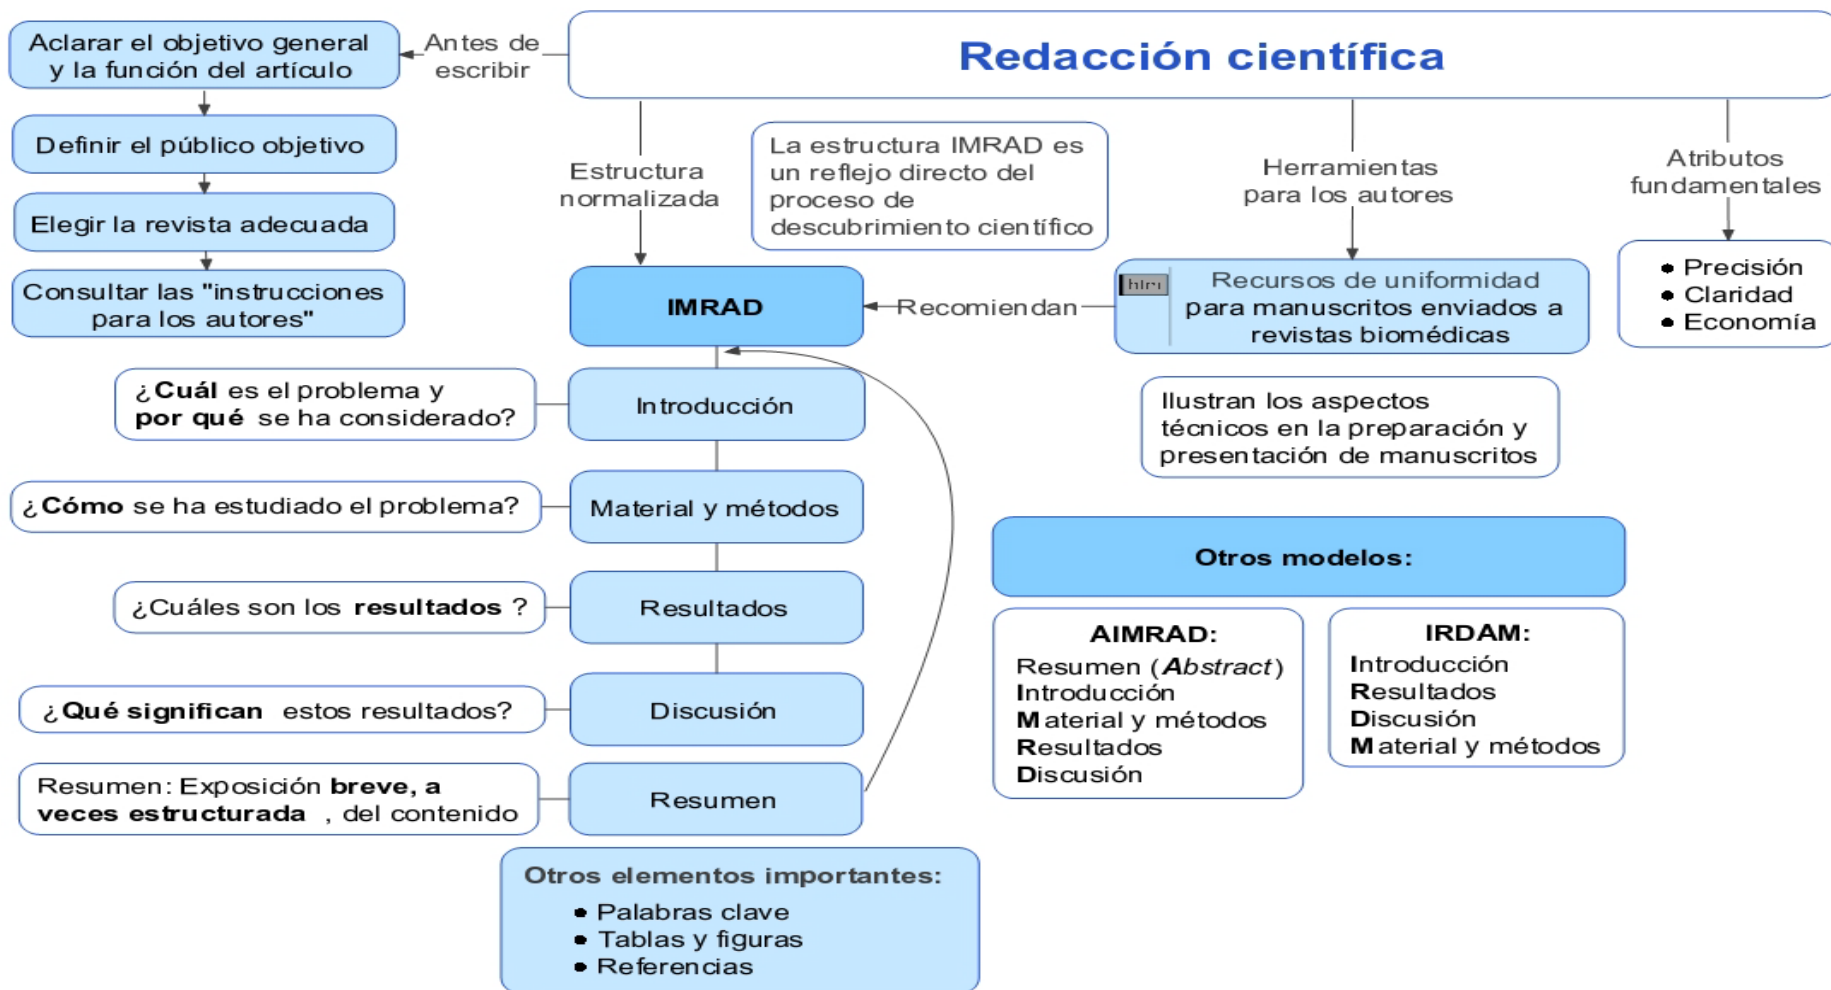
Redacción científica

Antes de escribir

Aclarar el objetivo general y la función del artículo

Definir el público objetivo

Elegir la revista adecuada

Consultar las "instrucciones para los autores"

Estructura normalizada

La estructura IMRAD es un reflejo directo del proceso de descubrimiento científico

Herramientas para los autores

Atributos fundamentales

• Precisión
• Claridad
• Economía

IMRAD

Recomiendan

html

Recursos de uniformidad para manuscritos enviados a revistas biomédicas

Ilustran los aspectos técnicos en la preparación y presentación de manuscritos

¿**Cuál** es el problema y **por qué** se ha considerado?

Introducción

¿**Cómo** se ha estudiado el problema?

Material y métodos

¿Cuáles son los **resultados** ?

Resultados

¿**Qué significan** estos resultados?

Discusión

Resumen: Exposición **breve, a veces estructurada** , del contenido

Resumen

Otros modelos:

AIMRAD:
Resumen (*Abstract*)
Introducción
Material y métodos
Resultados
Discusión

IRDAM:
Introducción
Resultados
Discusión
Material y métodos

Otros elementos importantes:
• Palabras clave
• Tablas y figuras
• Referencias